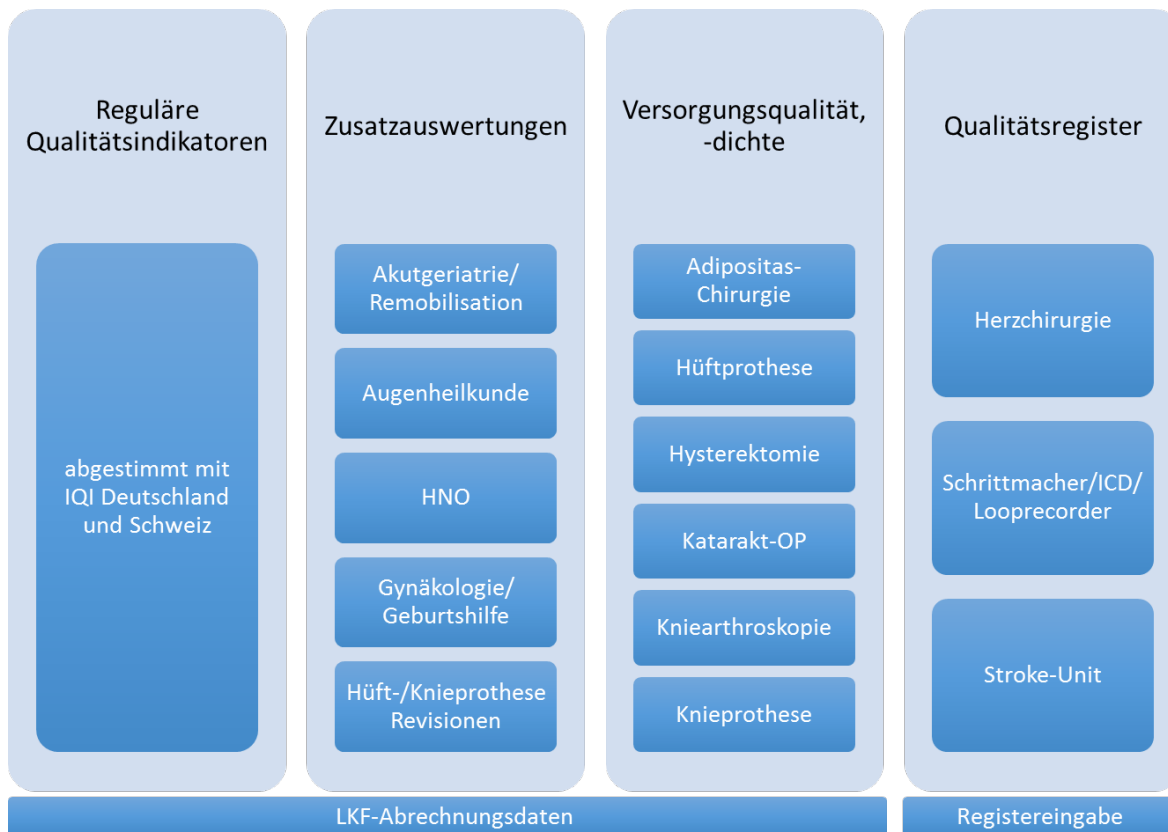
Reguläre Qualitätsindikatoren

abgestimmt mit IQI Deutschland und Schweiz

Zusatzauswertungen

Akutgeriatrie/ Remobilisation

Augenheilkunde

HNO

Gynäkologie/ Geburtshilfe

Hüft-/Knieprothese Revisionen

Versorgungsqualität, -dichte

Adipositas-Chirurgie

Hüftprothese

Hysterektomie

Katarakt-OP

Kniearthroskopie

Knieprothese

Qualitätsregister

Herzchirurgie

Schrittmacher/ICD/ Looprecorder

Stroke-Unit

LKF-Abrechnungsdaten

Registereingabe